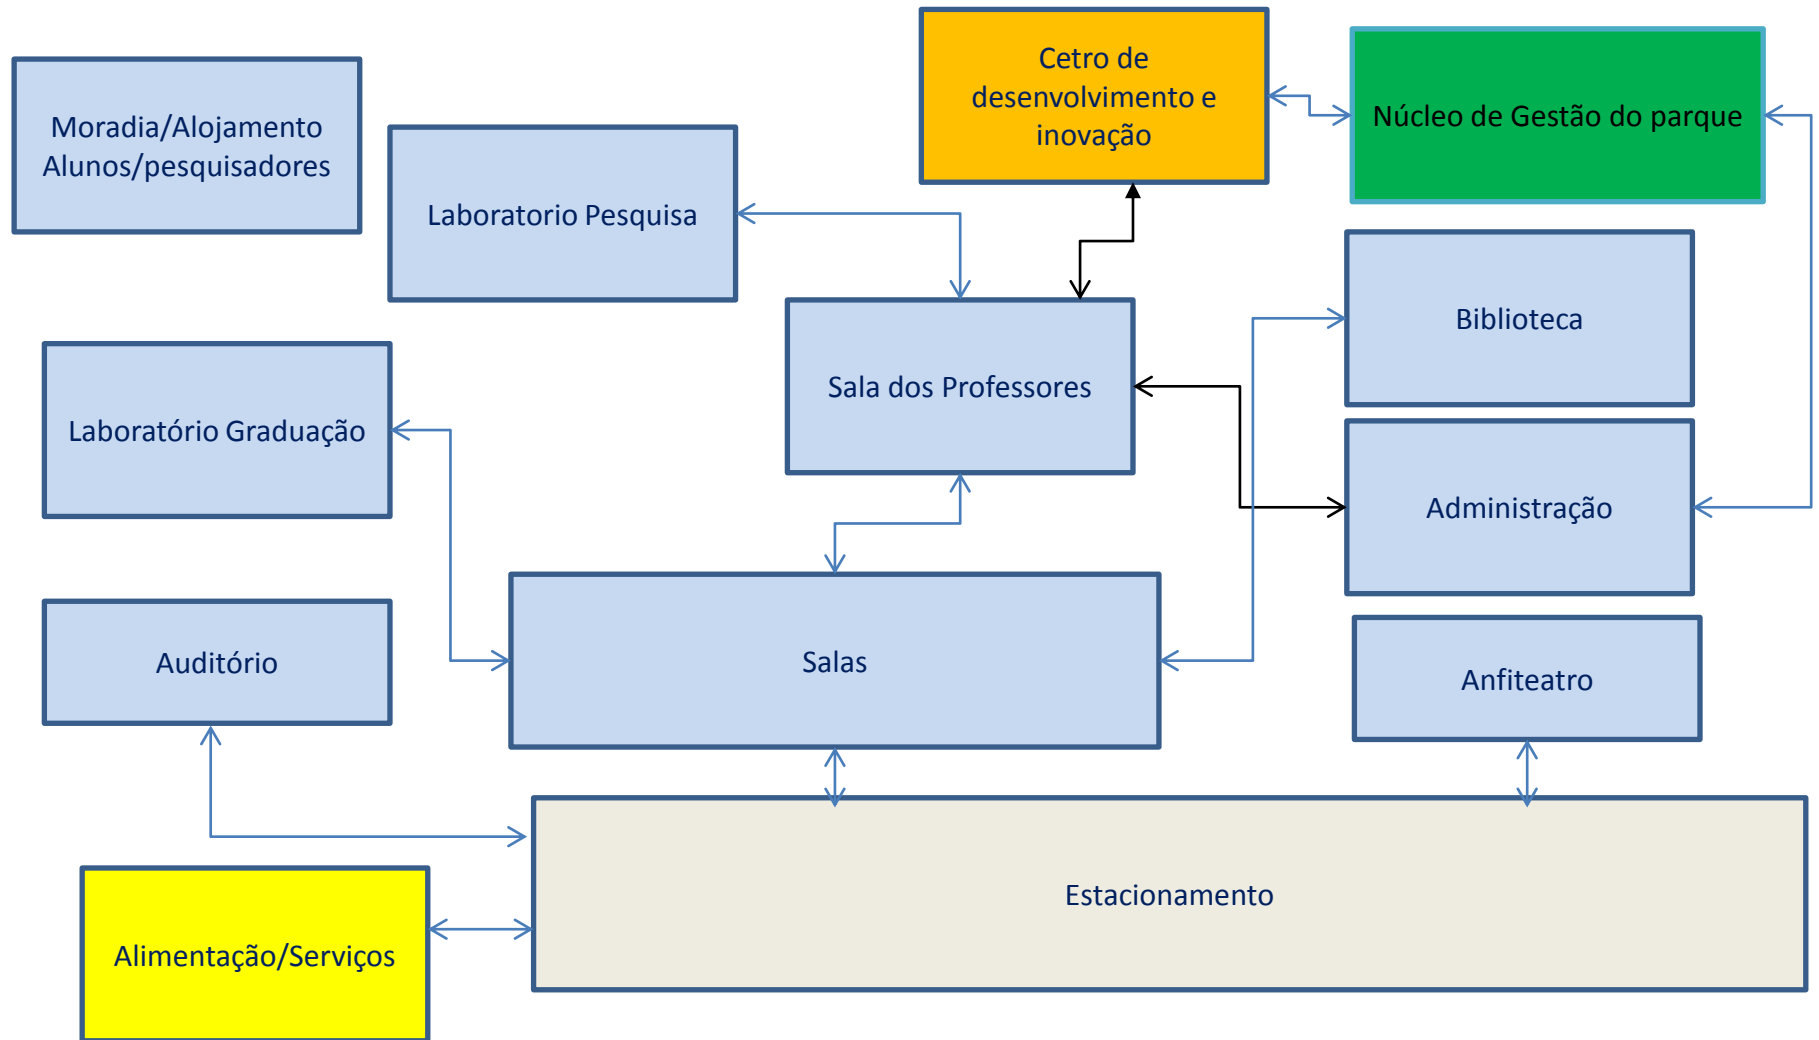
Moradia/Alojamento Alunos/pesquisadores

Laboratorio Pesquisa

Cetro de desenvolvimento e inovação

Núcleo de Gestão do parque

Sala dos Professores

Biblioteca

Laboratório Graduação

Administração

Auditório

Salas

Anfiteatro

Estacionamento

Alimentação/Serviços